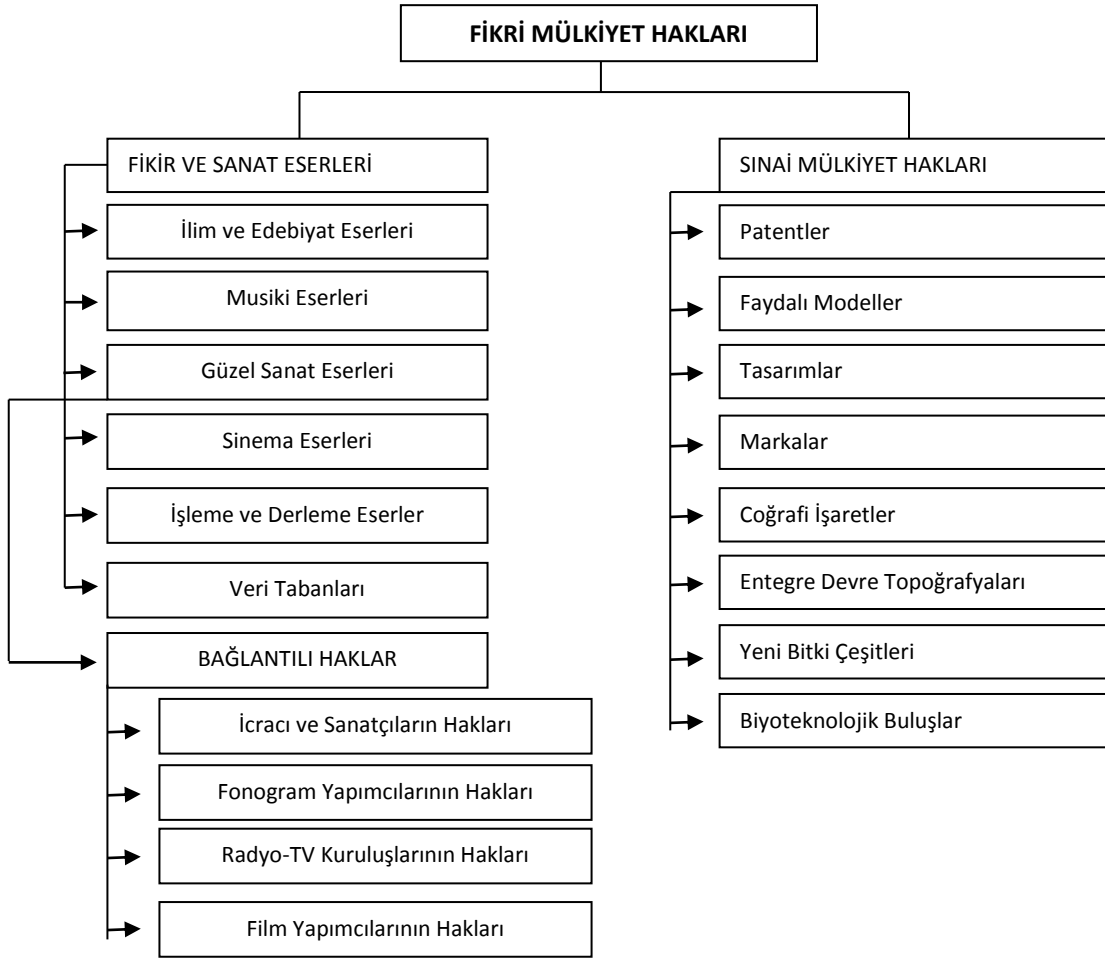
FİKRİ MÜLKİYET HAKLARI

FİKİR VE SANAT ESERLERİ

İlim ve Edebiyat Eserleri

Musiki Eserleri

Güzel Sanat Eserleri

Sinema Eserleri

İşleme ve Derleme Eserler

Veri Tabanları

BAĞLANTILI HAKLAR

İcracı ve Sanatçıların Hakları

Fonogram Yapımcılarının Hakları

Radyo-TV Kuruluşlarının Hakları

Film Yapımcılarının Hakları

SINAİ MÜLKİYET HAKLARI

Patentler

Faydalı Modeller

Tasarımlar

Markalar

Coğrafi İşaretler

Entegre Devre Topoğrafyaları

Yeni Bitki Çeşitleri

Biyoteknolojik Buluşlar